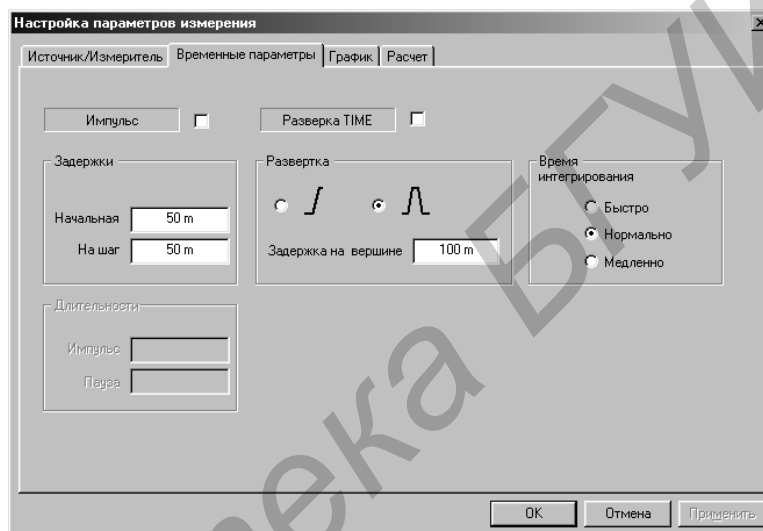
Настройка параметров измерения

Источник/Измеритель | Временные параметры | График | Расчет

Импульс

Развертка TIME

Задержки

Начальная 50 m

На шаг 50 m

Развертка

Задержка на вершине 100 m

Время интегрирования

Быстро

Нормально

Медленно

Длительности

Импульс

Пауза

OK

Отмена

Применить

Библиотека БГУИР